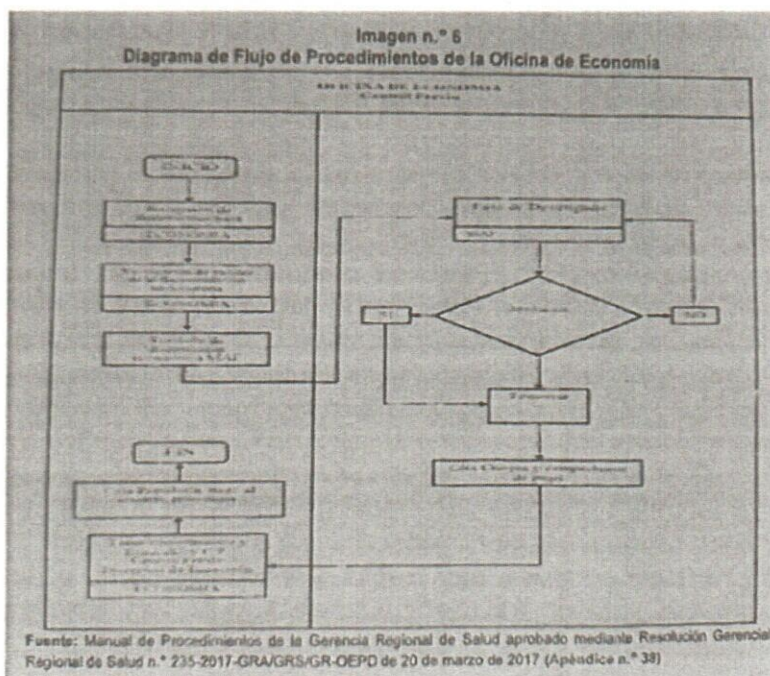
Imagen n.° 6
Diagrama de Flujo de Procedimientos de la Oficina de Economía

OFICINA DE ECONOMIA
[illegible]

INICIO

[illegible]

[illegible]

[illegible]

Fase de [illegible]

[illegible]

SI

NO

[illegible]

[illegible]

FIN

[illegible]

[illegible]

Fuente: Manual de Procedimientos de la Gerencia Regional de Salud aprobado mediante Resolución Gerencial Regional de Salud n.° 235-2017-GRA/GRS/GR-OEPD de 20 de marzo de 2017 (Apéndice n.° 38)